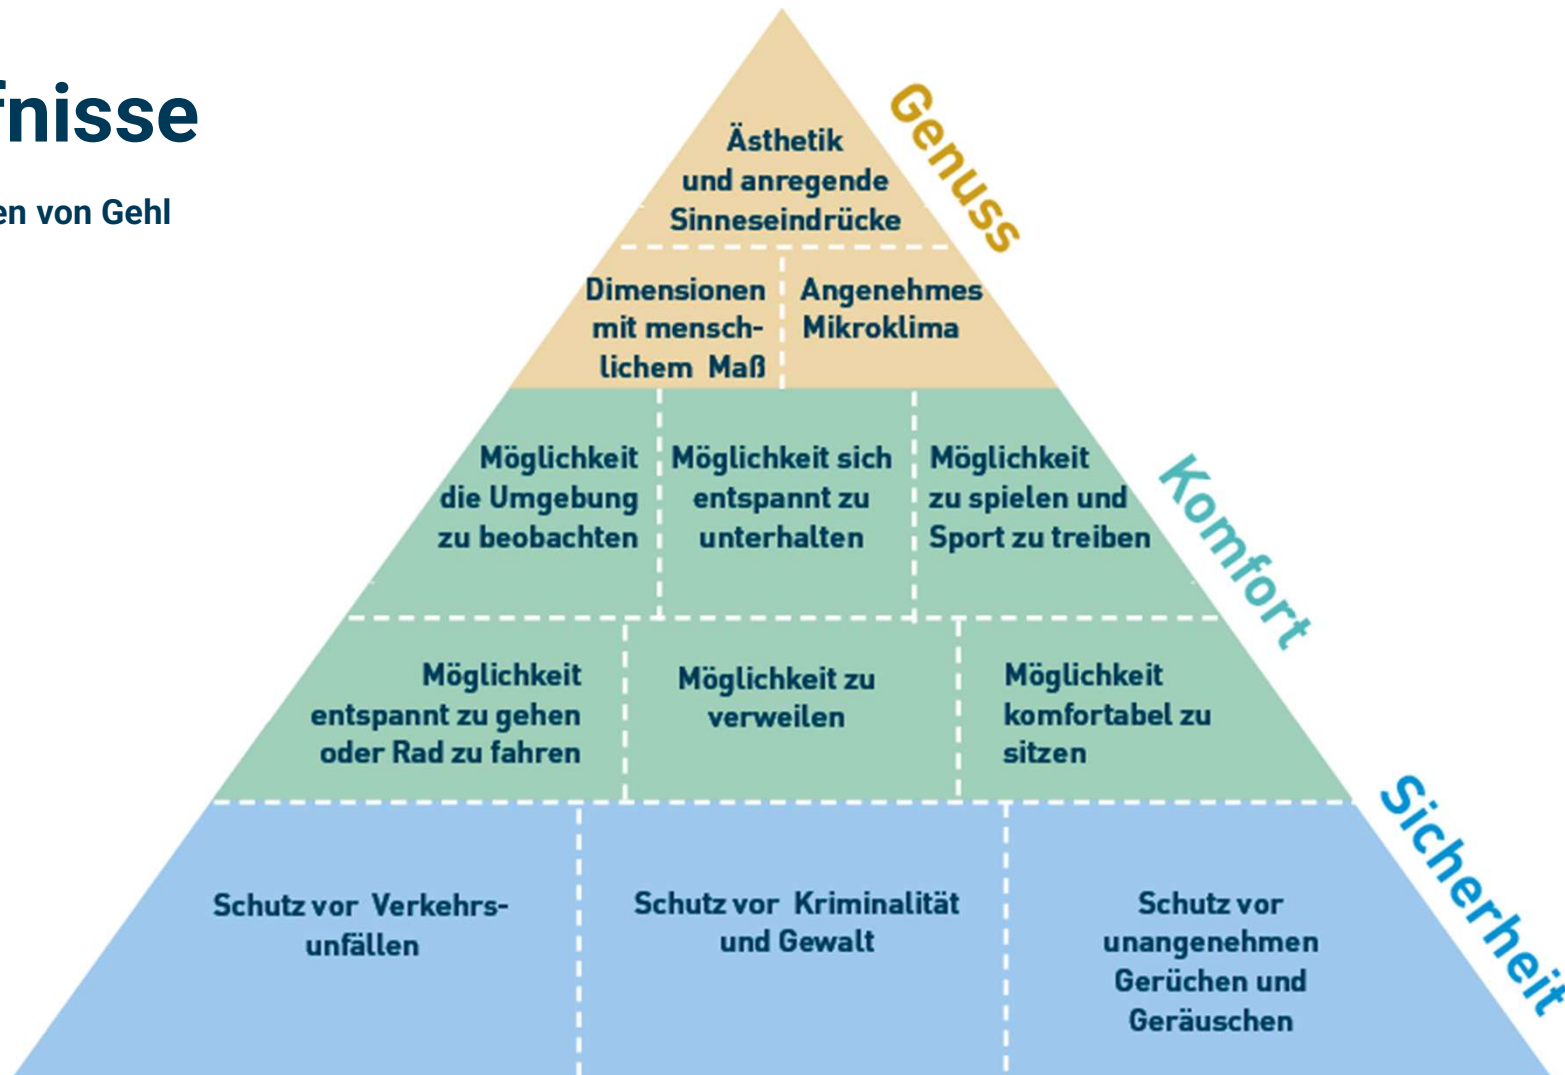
fnisse

en von Gehl

Ästhetik und anregende Sinneseindrücke

Genuss

Dimensionen mit menschlichem Maß

Angenehmes Mikroklima

Möglichkeit die Umgebung zu beobachten

Möglichkeit sich entspannt zu unterhalten

Möglichkeit zu spielen und Sport zu treiben

Komfort

Möglichkeit entspannt zu gehen oder Rad zu fahren

Möglichkeit zu verweilen

Möglichkeit komfortabel zu sitzen

Schutz vor Verkehrsunfällen

Schutz vor Kriminalität und Gewalt

Schutz vor unangenehmen Gerüchen und Geräuschen

Sicherheit